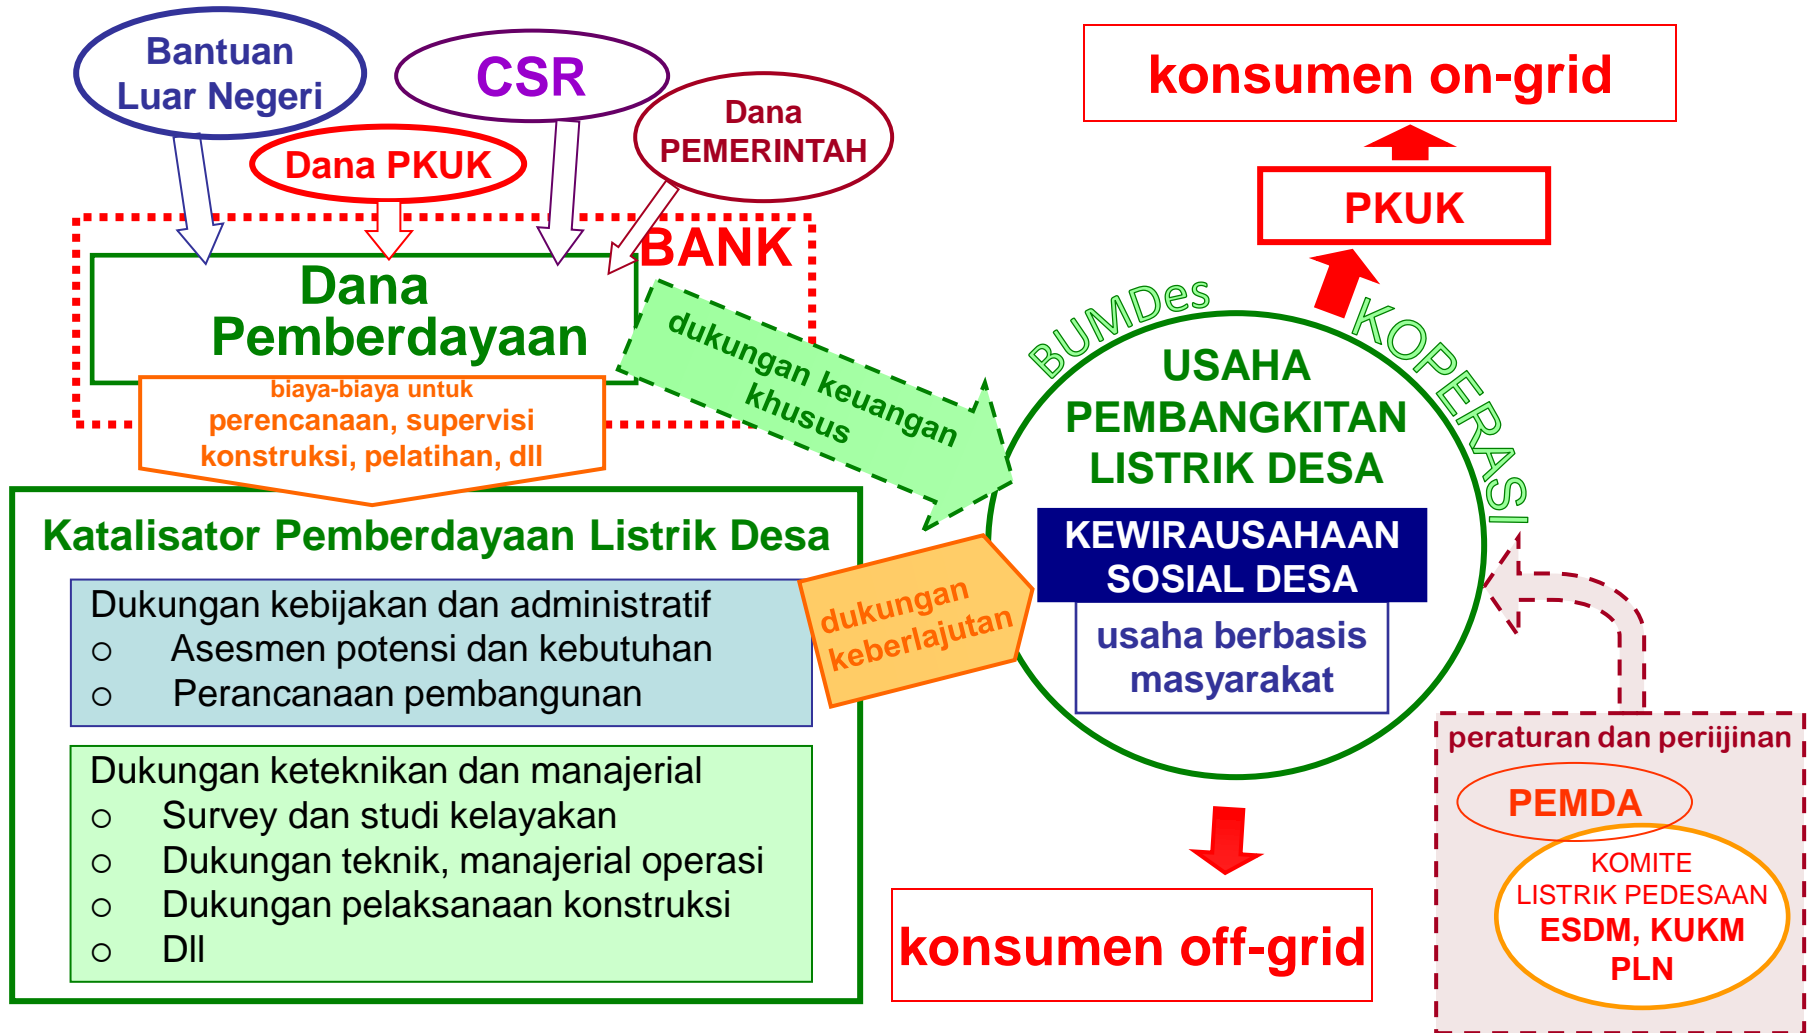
Bantuan Luar Negeri

CSR

Dana PEMERINTAH

Dana PKUK

BANK

Dana Pemberdayaan

biaya-biaya untuk perencanaan, supervisi konstruksi, pelatihan, dll

dukungan keuangan khusus

Katalisator Pemberdayaan Listrik Desa

Dukungan kebijakan dan administratif
○ Asesmen potensi dan kebutuhan
○ Perancanaan pembangunan

Dukungan keteknikan dan manajerial
○ Survey dan studi kelayakan
○ Dukungan teknik, manajerial operasi
○ Dukungan pelaksanaan konstruksi
○ Dll

dukungan keberlajutan

konsumen on-grid

PKUK

BUMDes

KOPERASI

USAHA PEMBANGKITAN LISTRIK DESA

KEWIRAUSAHAAN SOSIAL DESA

usaha berbasis masyarakat

konsumen off-grid

peraturan dan periijinan

PEMDA

KOMITE LISTRIK PEDESAAN
ESDM, KUKM
PLN